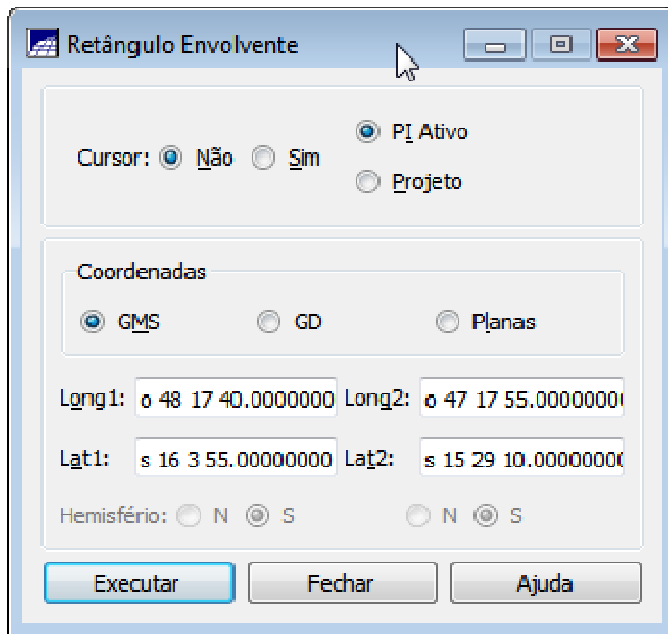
Retângulo Envolvente

Cursor: Não Sim

PI Ativo

Projeto

Coordenadas

GMS

GD

Planas

Long1: o 48 17 40.0000000

Long2: o 47 17 55.0000000

Lat1: s 16 3 55.00000000

Lat2: s 15 29 10.0000000

Hemisfério: N S

N S

Executar

Fechar

Ajuda